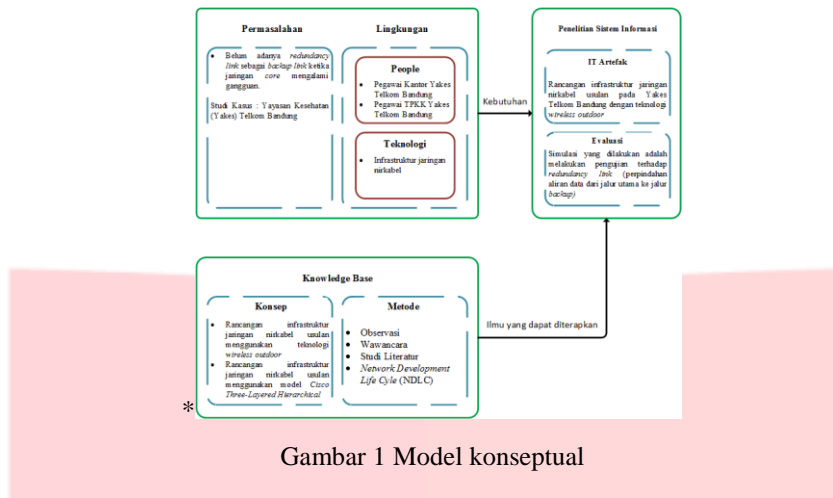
Permasalahan

Lingkungan

• Belum adanya redundancy link sebagai backup link ketika jaringan core mengalami gangguan.

Studi Kasus : Yayasan Kesehatan (Yakes) Telkom Bandung

People

• Pegawai Kantor Yakes Telkom Bandung
• Pegawai TPKK Yakes Telkom Bandung

Teknologi

• Infrastruktur jaringan nirkabel

Kebutuhan

Penelitian Sistem Informasi

IT Artefak

Rancangan infrastruktur jaringan nirkabel usulan pada Yakes Telkom Bandung dengan teknologi wireless outdoor

Evaluasi

Simulasi yang dilakukan adalah melakukan pengujian terhadap redundancy link (perpindahan aliran data dari jalur utama ke jalur backup)

Knowledge Base

Konsep

• Rancangan infrastruktur jaringan nirkabel usulan menggunakan teknologi wireless outdoor
• Rancangan infrastruktur jaringan nirkabel usulan menggunakan model Cisco Three-Layered Hierarchical

Metode

• Observasi
• Wawancara
• Studi Literatur
• Network Development Life Cycle (NDLC)

Ilmu yang dapat diterapkan

*

Gambar 1 Model konseptual